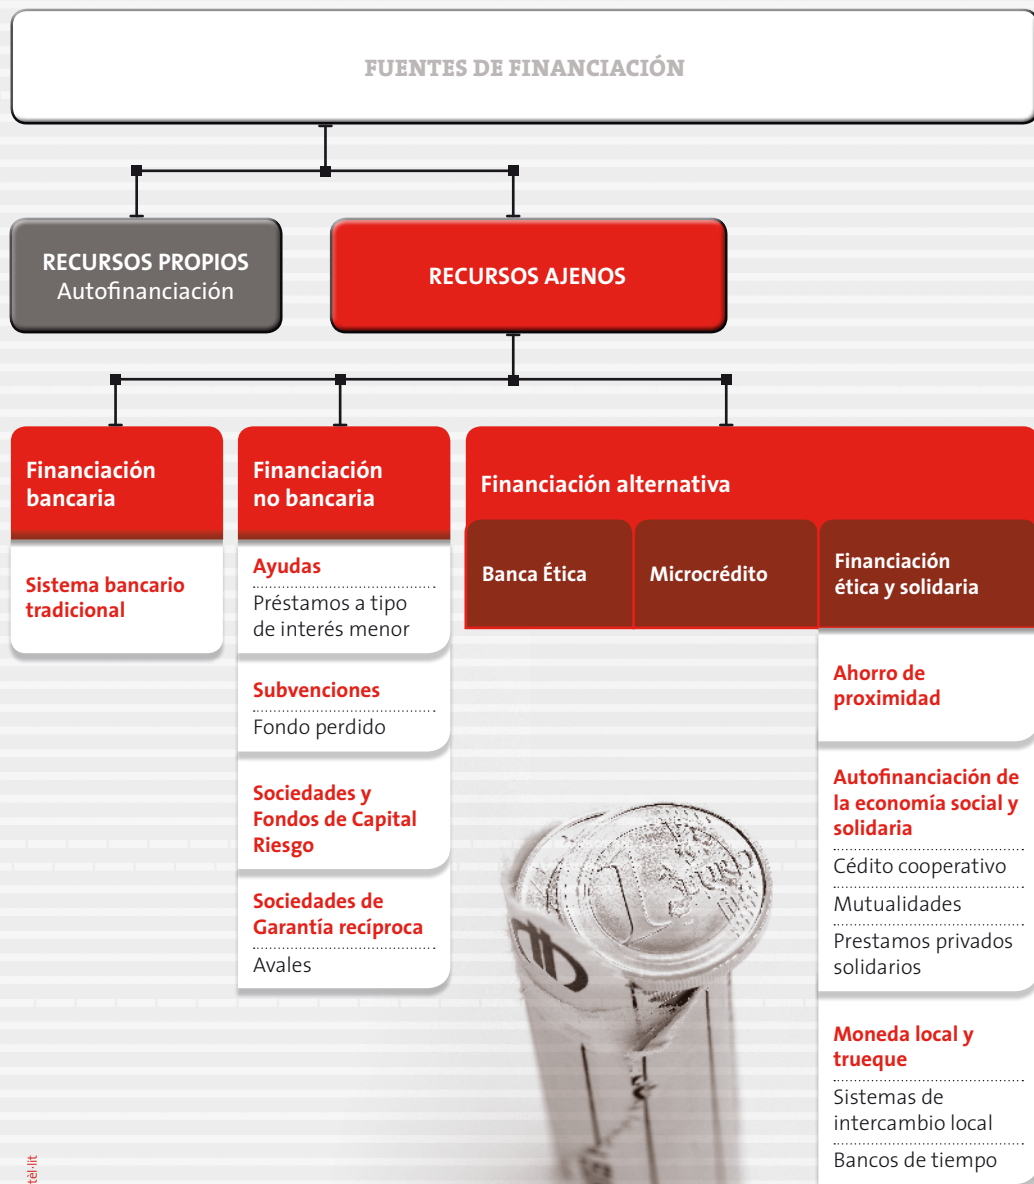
FUENTES DE FINANCIACIÓN

RECURSOS PROPIOS
Autofinanciación

RECURSOS AJENOS

Financiación bancaria

Sistema bancario tradicional

Financiación no bancaria

Ayudas
Préstamos a tipo de interés menor

Subvenciones
Fondo perdido

Sociedades y Fondos de Capital Riesgo

Sociedades de Garantía recíproca
Avales

Financiación alternativa

Banca Ética

Microcrédito

Financiación ética y solidaria

Ahorro de proximidad

Autofinanciación de la economía social y solidaria
Cédito cooperativo
Mutualidades
Prestamos privados solidarios

Moneda local y trueque
Sistemas de intercambio local
Bancos de tiempo

tél·lit